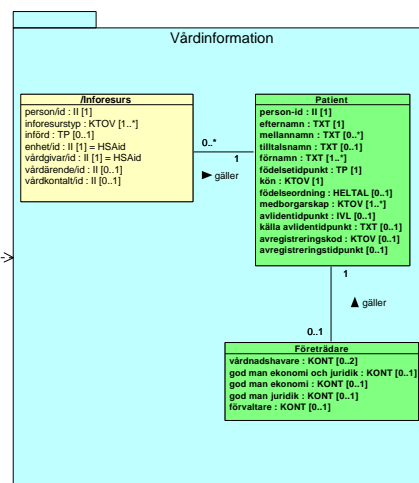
Vårdinformation

/Inforesurs
person/id : II [1]
inforesurstyp : KTOV [1..*]
införd : TP [0..1]
enhet/id : II [1] = HSAid
vårdgivar/id : II [1] = HSAid
vårdärende/id : II [0..1]
vårdkontakt/id : II [0..1]

0..*
1
► gäller

Patient
person-id : II [1]
efternamn : TXT [1]
mellannamn : TXT [0..*]
tilltalsnamn : TXT [0..1]
förnamn : TXT [1..*]
födelsetidpunkt : TP [1]
kön : KTOV [1]
födelseordning : HELTAL [0..1]
medborgarskap : KTOV [1..*]
avlidentidpunkt : IVL [0..1]
källa avlidentidpunkt : TXT [0..1]
avregistreringskod : KTOV [0..1]
avregistreringstidpunkt [0..1]

1
▲ gäller
0..1

Företrädare
vårdnadshavare : KONT [0..2]
god man ekonomi och juridik : KONT [0..1]
god man ekonomi : KONT [0..1]
god man juridik : KONT [0..1]
förvaltare : KONT [0..1]